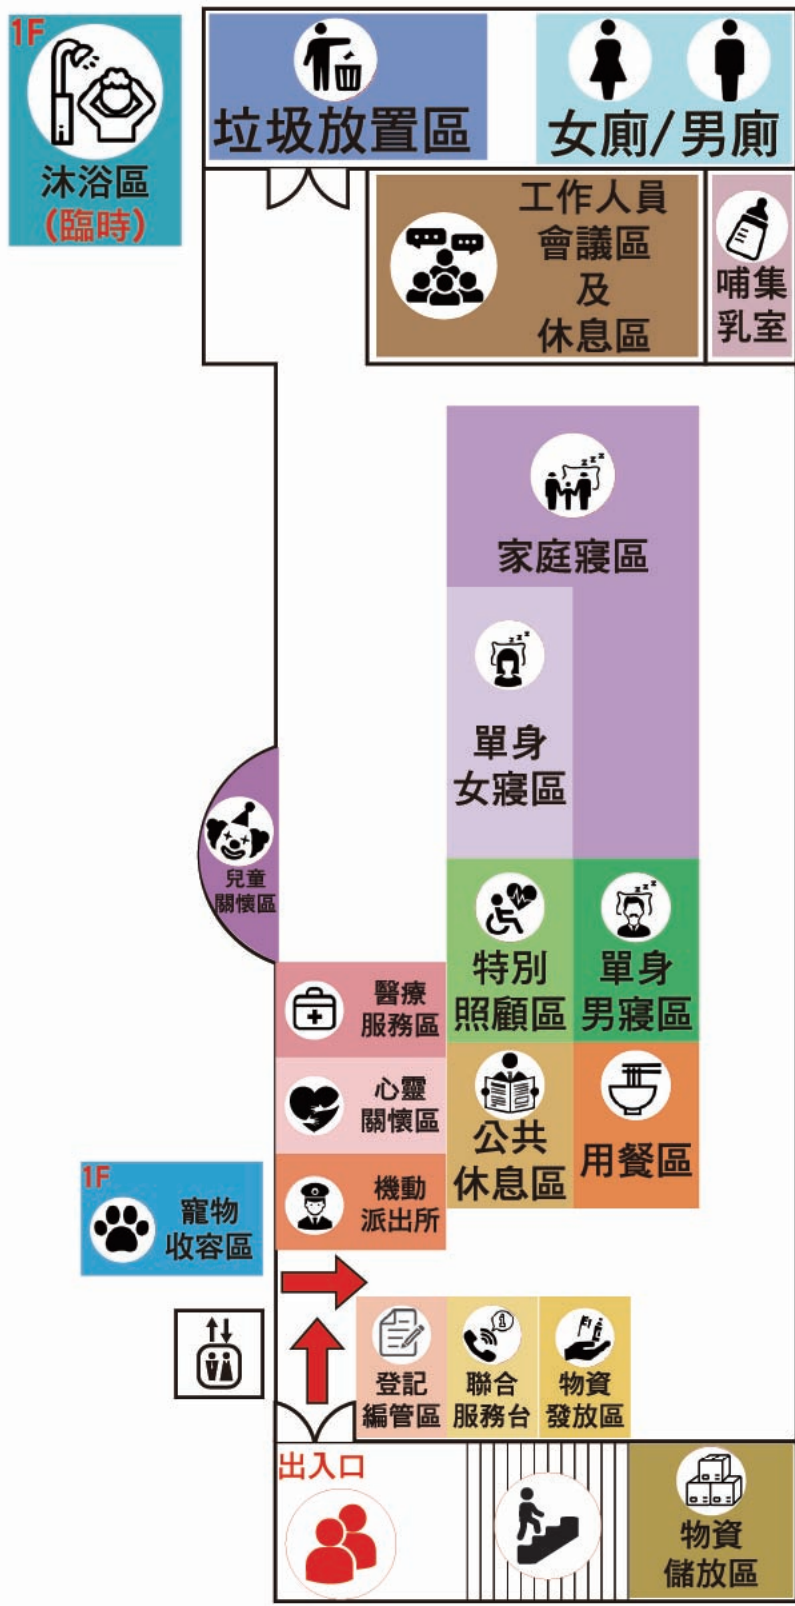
1F
沐浴區
(臨時)

垃圾放置區

女廁/男廁

工作人員
會議區
及
休息區

哺集
乳室

家庭寢區

單身
女寢區

兒童
關懷區

特別
照顧區

單身
男寢區

醫療
服務區

心靈
關懷區

公共
休息區

用餐區

機動
派出所

1F
寵物
收容區

登記
編管區

聯合
服務台

物資
發放區

出入口

物資
儲放區